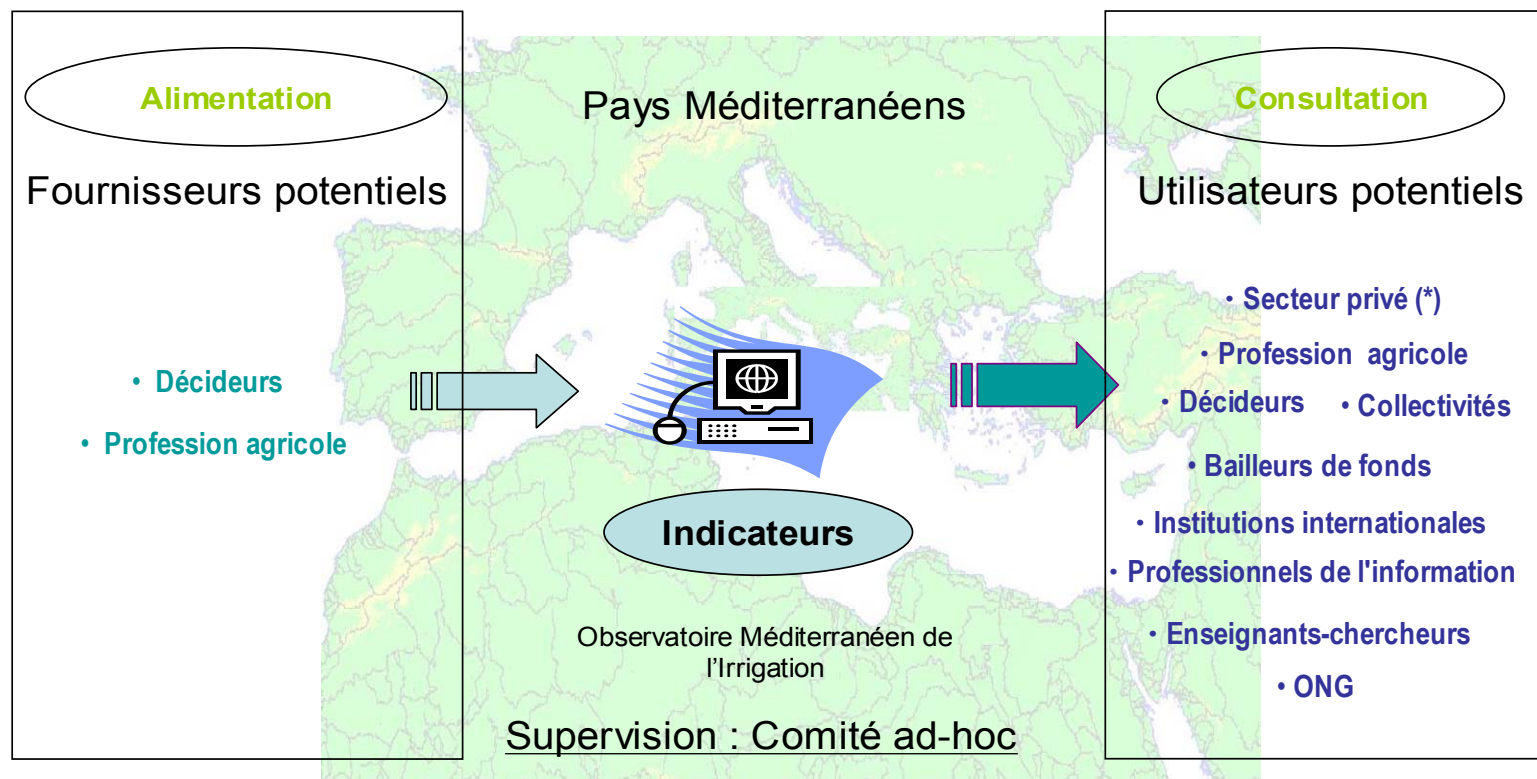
Alimentation

Fournisseurs potentiels

• Décideurs

• Profession agricole

Pays Méditerranéens

Indicateurs

Observatoire Méditerranéen de l'Irrigation

Supervision : Comité ad-hoc

Consultation

Utilisateurs potentiels

• Secteur privé (*)

• Profession agricole

• Décideurs • Collectivités

• Bailleurs de fonds

• Institutions internationales

• Professionnels de l'information

• Enseignants-chercheurs

• ONG